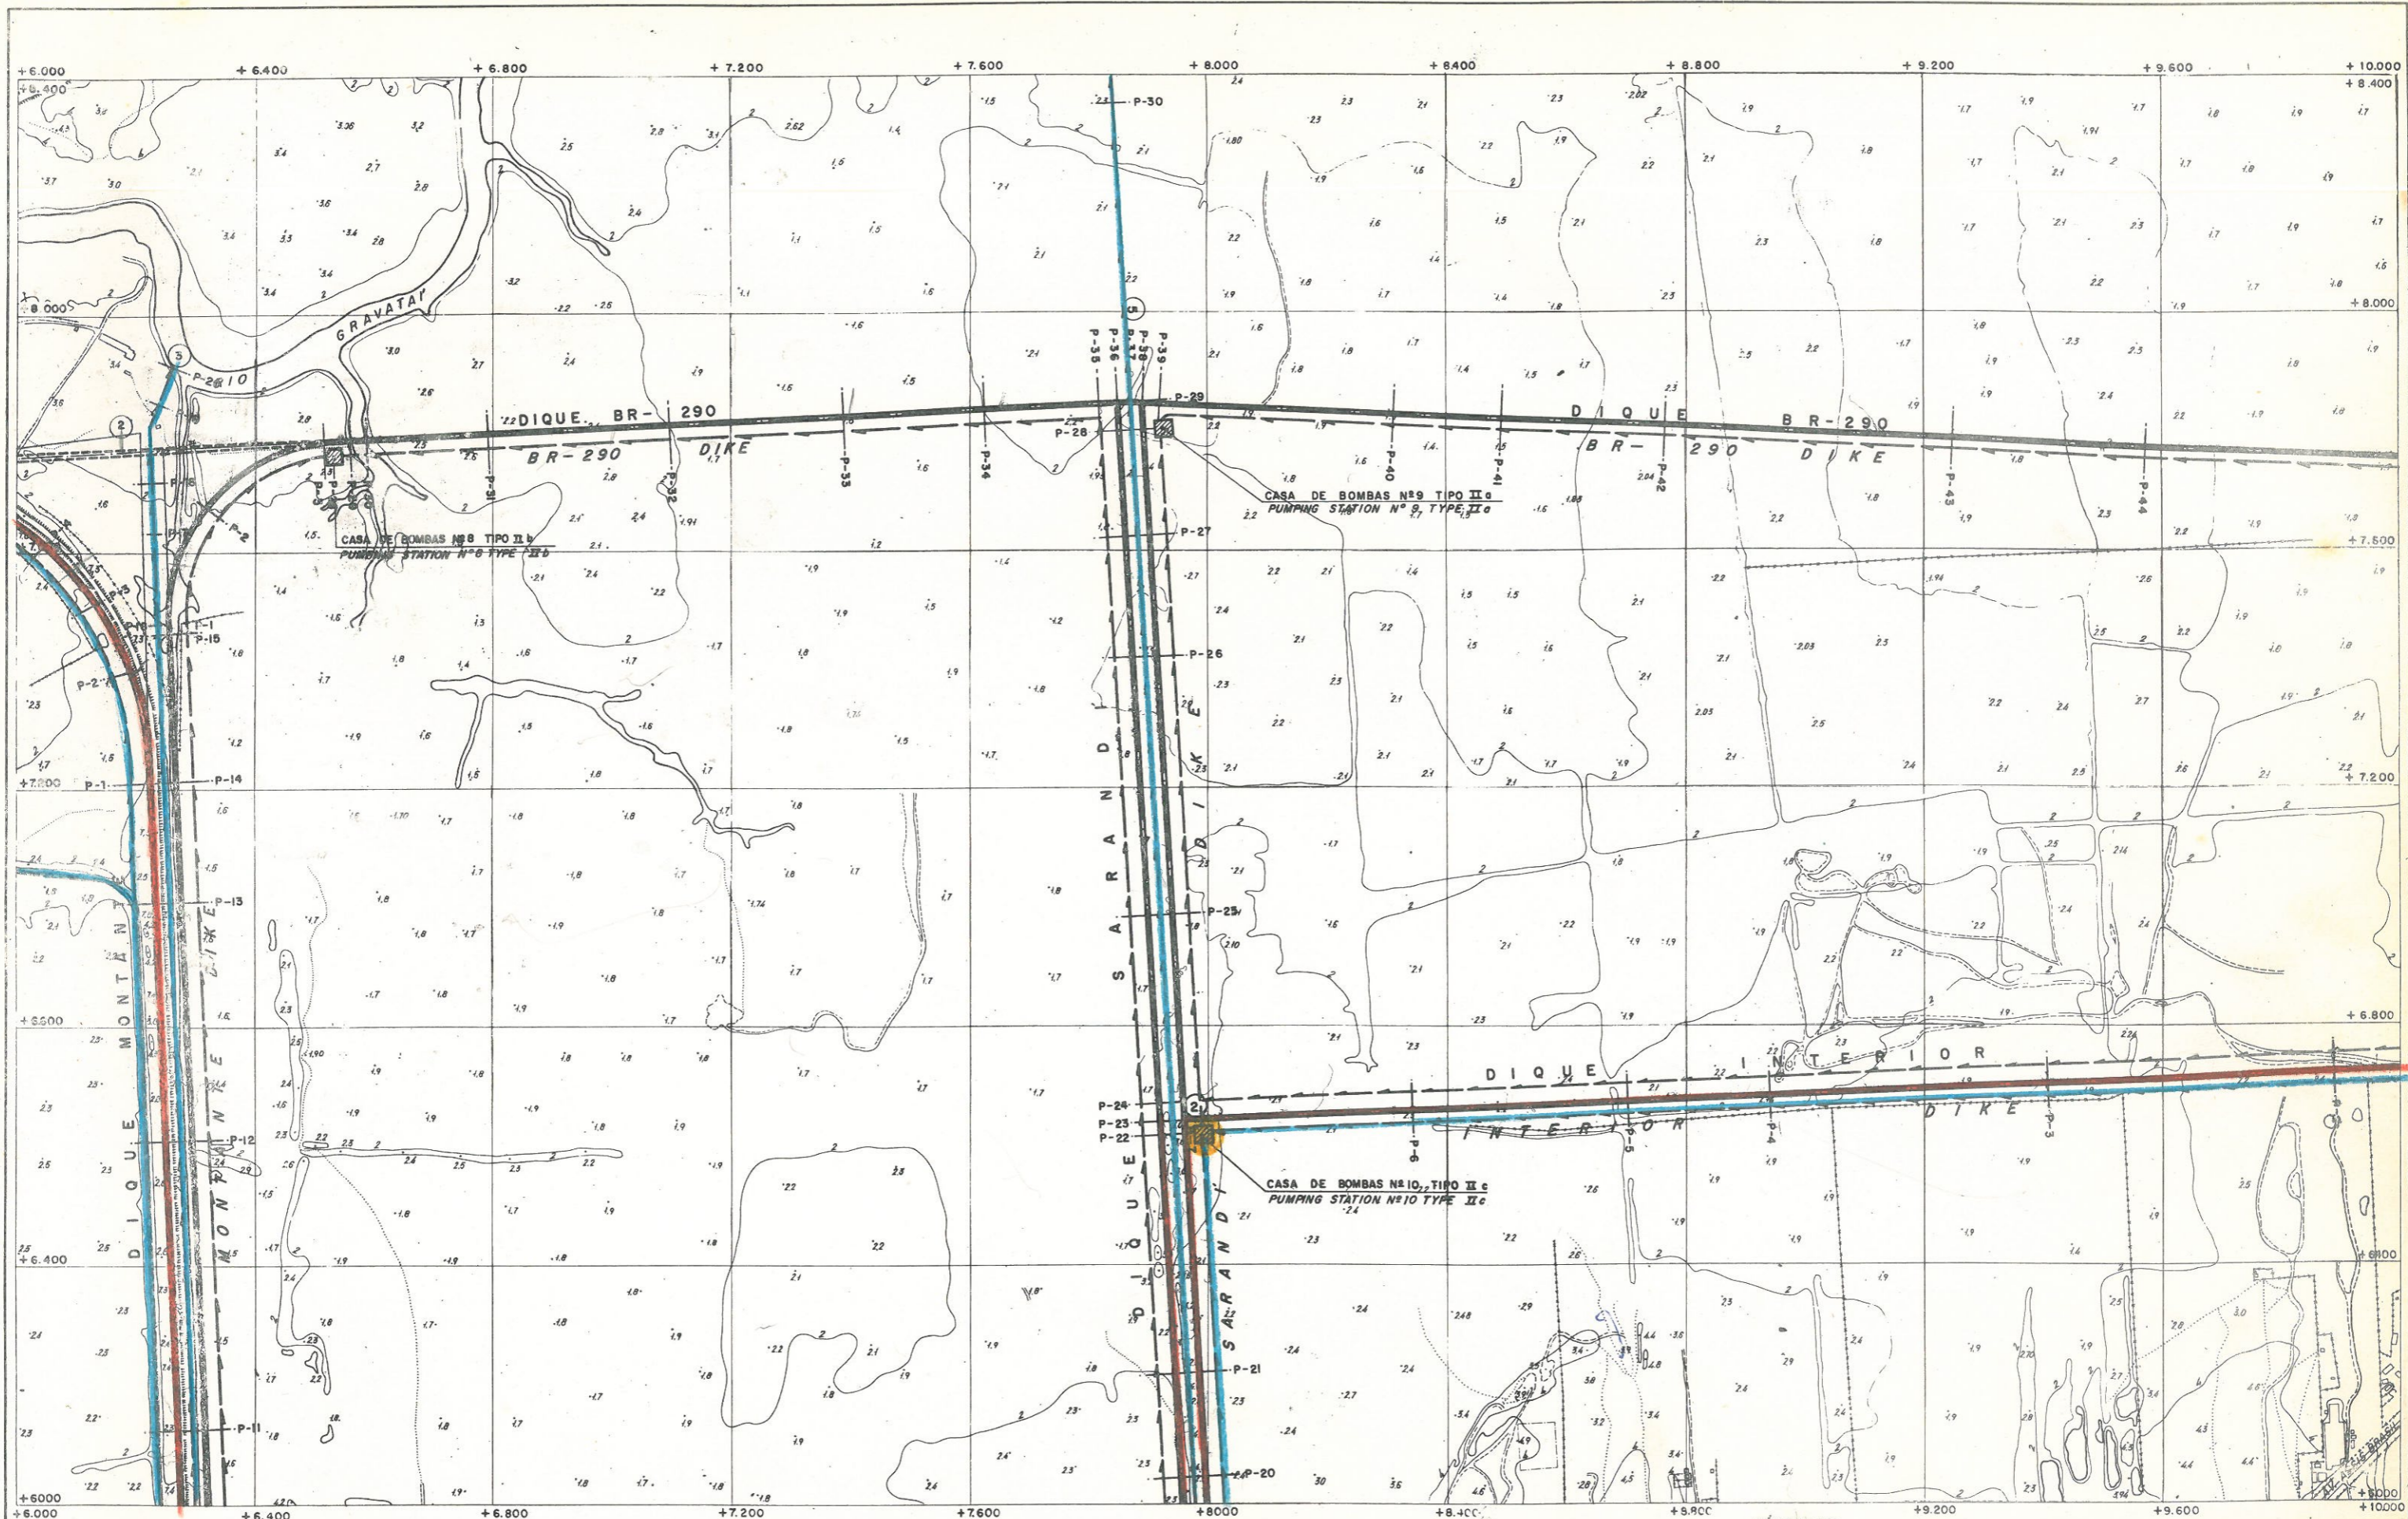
+ 6.000
+ 6.400
+ 6.800
+ 7.200
+ 7.600
+ 8.000
+ 8.400
+ 8.800
+ 9.200
+ 9.600
+ 10.000

+ 8.400
+ 8.000
+ 7.600
+ 7.200
+ 6.800
+ 6.400
+ 6000

GRAVATAÍ

DIQUE BR - 290
BR - 290 DIKE

DIQUE BR - 290
BR - 290 DIKE

CASA DE BOMBAS Nº 8 TIPO II b
PUMPING STATION Nº 8 TYPE II b

CASA DE BOMBAS Nº 9 TIPO II a
PUMPING STATION Nº 9 TYPE II a

CASA DE BOMBAS Nº 10 TIPO II c
PUMPING STATION Nº 10 TYPE II c

DIQUE SARANDI
SARANDI DIKE

DIQUE MONTANTE
MONTANTE DIKE

DIQUE INTERIOR
INTERIOR DIKE

P-1
P-2
P-10
P-11
P-12
P-13
P-14
P-15
P-16
P-20
P-21
P-22
P-23
P-24
P-25
P-26
P-27
P-28
P-29
P-30
P-31
P-32
P-33
P-34
P-35
P-36
P-37
P-38
P-39
P-40
P-41
P-42
P-43
P-44
P-3
P-4
P-5
P-6

+ 6.000
+ 6.400
+ 6.800
+ 7.200
+ 7.600
+ 8000
+ 8.400
+ 8.800
+ 9.200
+ 9.600
+ 10.000